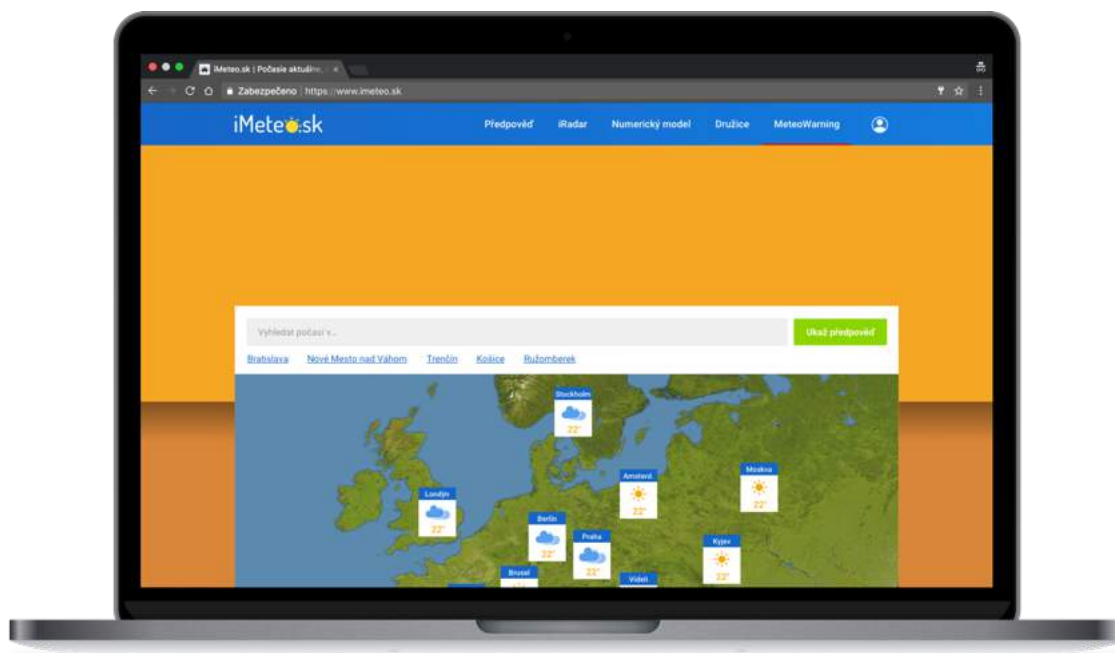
iMeteo.sk | Počasie aktuálne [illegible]

Zabezpečeno | https://www.imeteo.sk

iMeteo.sk

Předpověď iRadar Numerický model Družice MeteoWarning

Vyhledat počasí v...

Ukaž předpověď

Bratislava Nové Mesto nad Váhom Trenčín Košice Ružomberek

Stockholm 22°

Amstevá 22°

Moskva 22°

Londýn 22°

Berlín 22°

Praha 22°

Kyjev 22°

Brusel

Vídeň